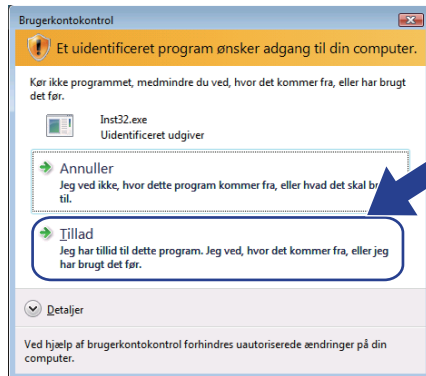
Brugerkontokontrol

Et uidentificeret program ønsker adgang til din computer.

Kør ikke programmet, medmindre du ved, hvor det kommer fra, eller har brugt det før.

Inst32.exe
Uidentificeret udgiver

Annuller
Jeg ved ikke, hvor dette program kommer fra, eller hvad det skal br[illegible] til.

Tillad
Jeg har tillid til dette program. Jeg ved, hvor det kommer fra, eller jeg har brugt det før.

Detaljer

Ved hjælp af brugerkontokontrol forhindres uautoriserede ændringer på din computer.